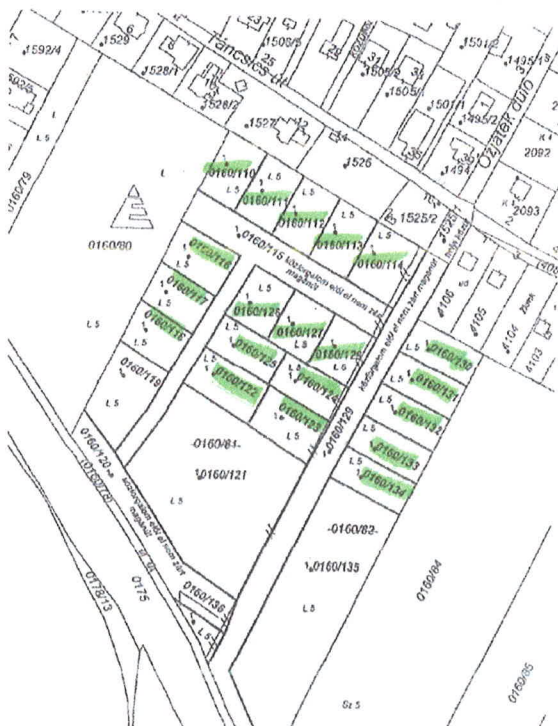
1592/4
1529
1528/1
1528/2
Táncsics utca
1508/5
25
31
1505/3
1505/1
1501/2
1495/1
1495/2
Újtelek dűlő
2092
1527
1526
1494
1525/2
2093
0160/79
0160/80
0160/110
0160/111
0160/112
0160/113
0160/114
0160/115 közforgalom elől el nem zárt magánút
0160/116
0160/117
0160/118
0160/119
0160/126
0160/127
0160/128
0160/125
0160/122
0160/124
0160/123
0160/129 közforgalom elől el nem zárt magánút
0160/130
0160/131
0160/132
0160/133
0160/134
4106
4105
4104
4103
0160/81
0160/121
0160/120 közforgalom elől el nem zárt magánút
0178/13
0175
0160/136
0160/82
0160/135
0160/84
0160/85
L5
L5
L5
L5
L5
L5
L5
L5
L5
L5
Sz5